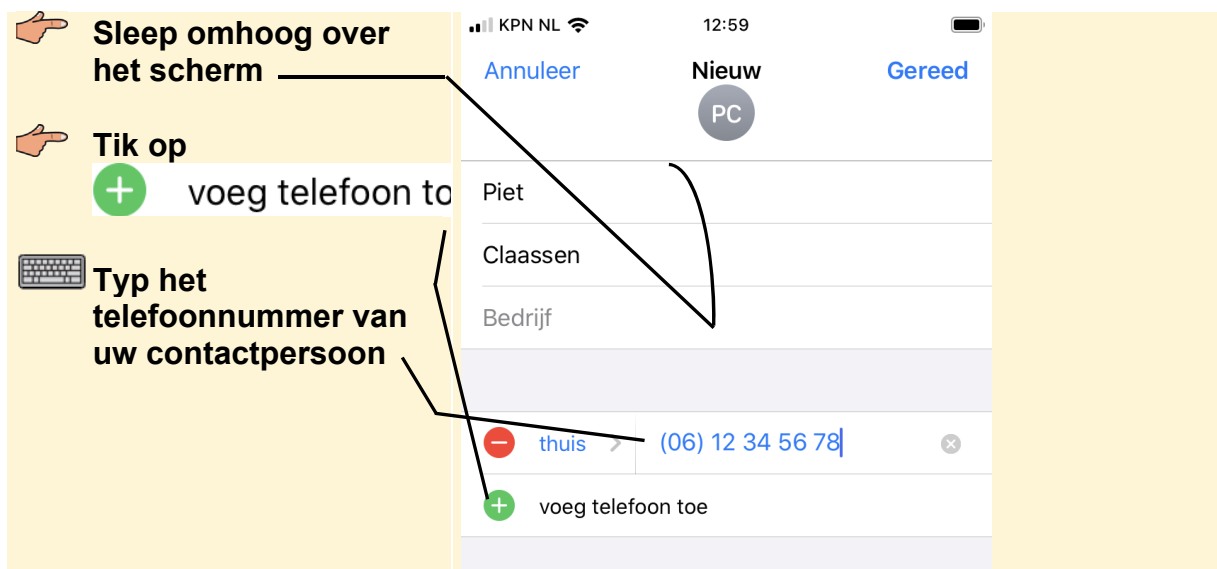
Sleep omhoog over het scherm

Tik op

voeg telefoon to

Typ het telefoonnummer van uw contactpersoon

KPN NL 12:59

Annuleer Nieuw Gereed

PC

Piet

Claassen

Bedrijf

thuis (06) 12 34 56 78

voeg telefoon toe